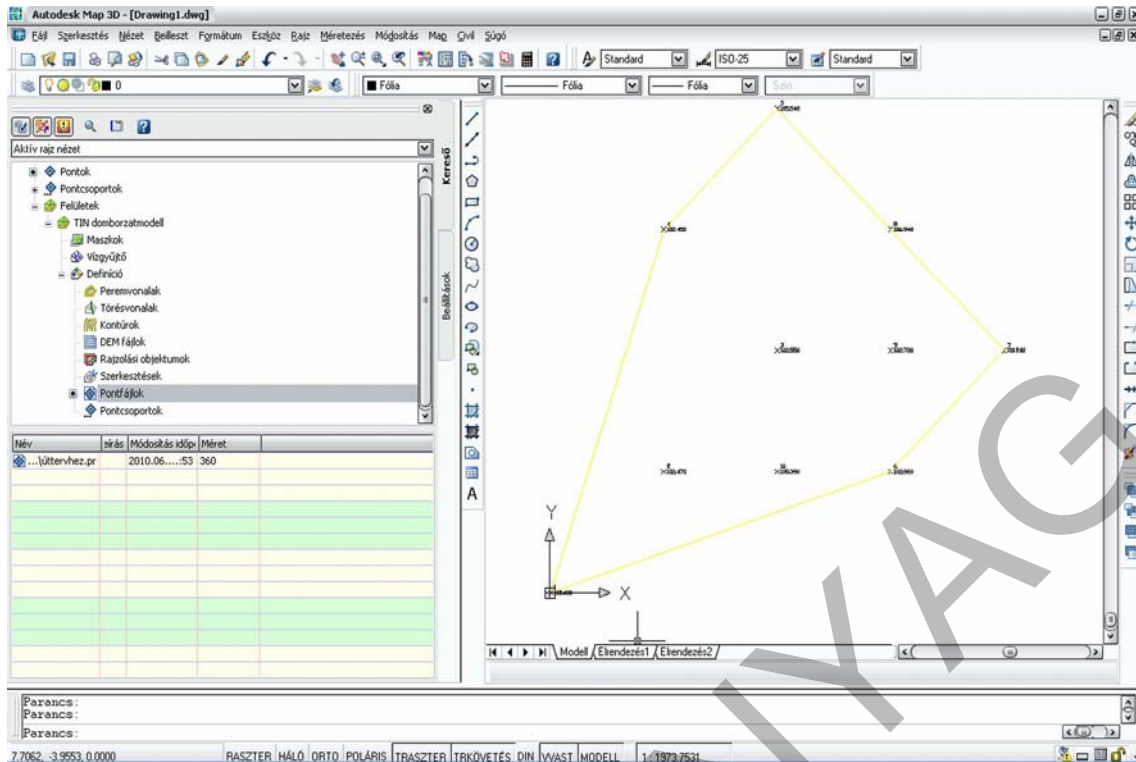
Autodesk Map 3D - [Drawing1.dwg]

Fájl Szerkesztés Nézet Beilleszt Formátum Eszköz Rajz Méretezés Módosítás Map Civil Súgó

Standard ISO-25 Standard

0 Fólia Fólia Fólia Szín

Aktív rajz nézet

Pontok
Pontcsoportok
Felületek
TIN domborzatmodell
Maszkok
Vízgyűjtő
Definíció
Peremvonalak
Törésvonalak
Kontúrok
DEM fájlok
Rajzolási objektumok
Szerkesztések
Pontfájlok
Pontcsoportok

Kereső

Beállítások

| Név | írás | Módosítás időp | Méret |
|---|---|---|---|
| ...\úttervhez.pr | | 2010.06.....:53 | 360 |

Y
X

Modell Elrendezés1 Elrendezés2

Parancs:
Parancs:
Parancs:

7.7062, -3.9553, 0.0000 RASZTER HÁLÓ ORTO POLÁRIS TRASZTER TRKÖVETÉS DIN VVAST MODELL 1:1973.7531

IYAG